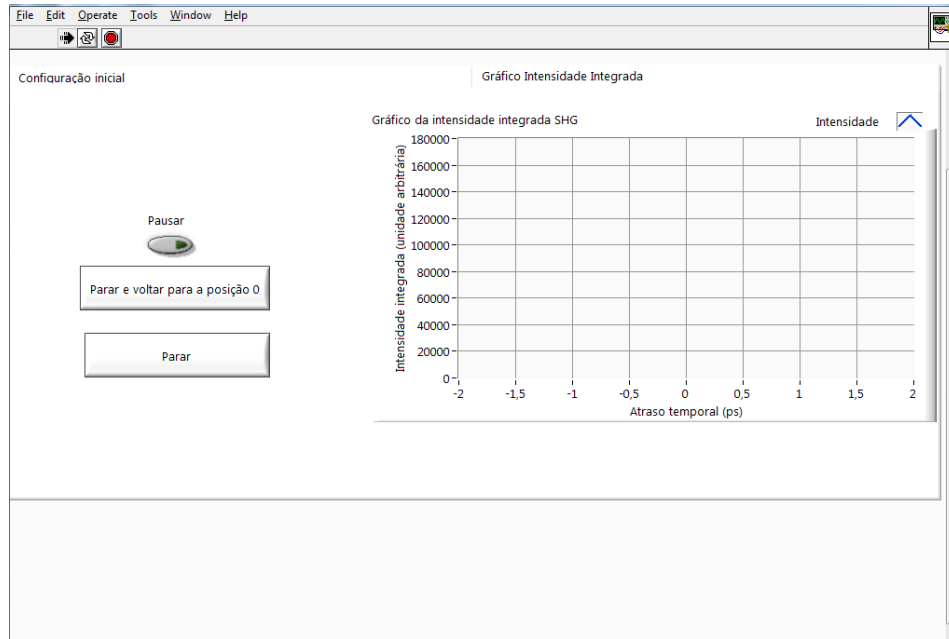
File Edit Operate Tools Window Help

Configuração inicial

Gráfico Intensidade Integrada

Pausar

Parar e voltar para a posição 0

Parar

Gráfico da intensidade integrada SHG

Intensidade

Intensidade integrada (unidade arbitrária)

180000
160000
140000
120000
100000
80000
60000
40000
20000
0

-2 -1,5 -1 -0,5 0 0,5 1 1,5 2

Atraso temporal (ps)